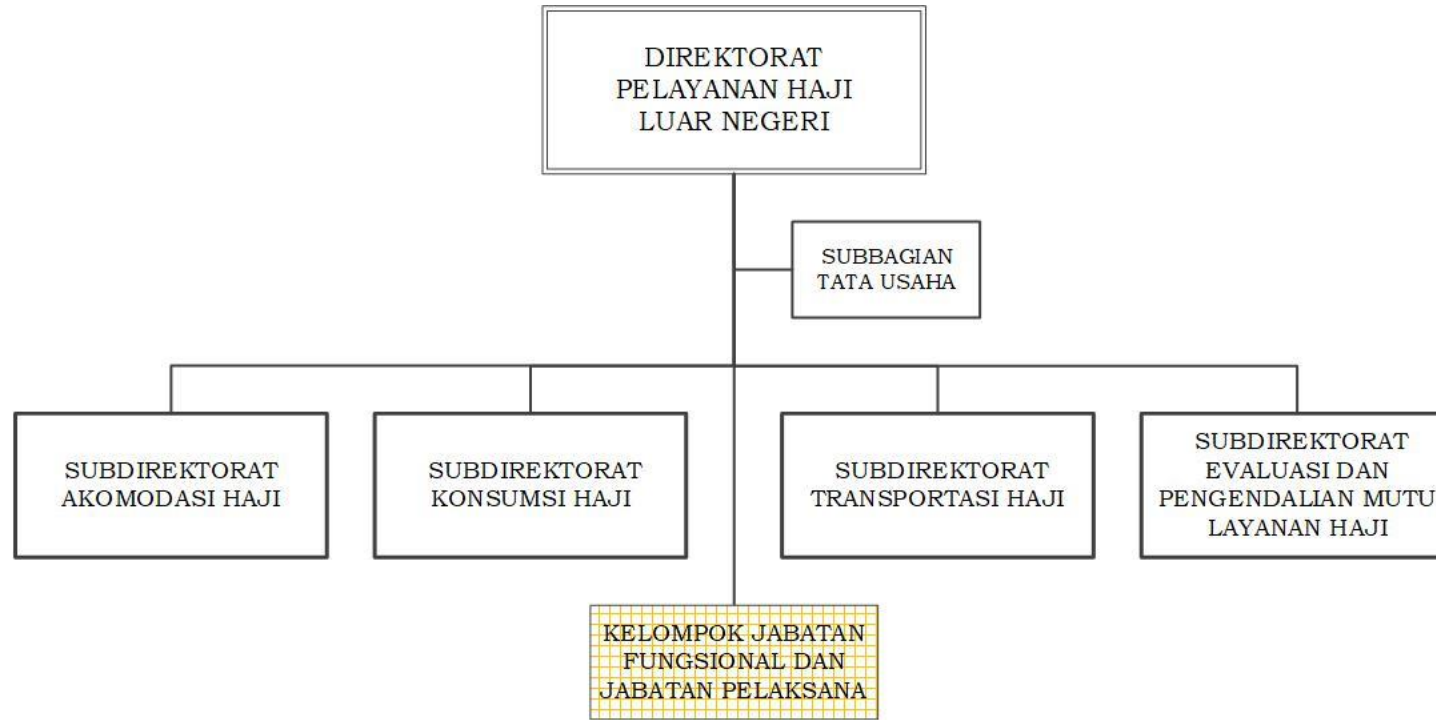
DIREKTORAT
PELAYANAN HAJI
LUAR NEGERI

SUBBAGIAN
TATA USAHA

SUBDIREKTORAT
AKOMODASI HAJI

SUBDIREKTORAT
KONSUMSI HAJI

SUBDIREKTORAT
TRANSPORTASI HAJI

SUBDIREKTORAT
EVALUASI DAN
PENGENDALIAN MUTU
LAYANAN HAJI

KELOMPOK JABATAN
FUNGSIONAL DAN
JABATAN PELAKSANA